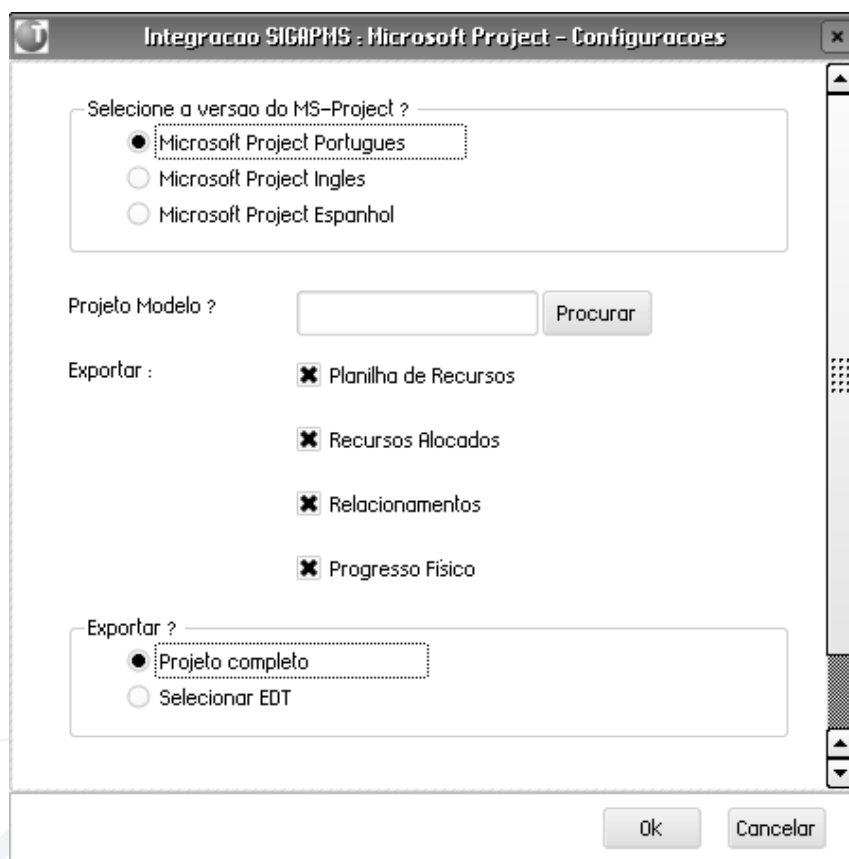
Integracao SIGAPMS : Microsoft Project - Configuracoes

Selecione a versao do MS-Project ?

Microsoft Project Portugues

Microsoft Project Ingles

Microsoft Project Espanhol

Projeto Modelo ?

Procurar

Exportar :

Planilha de Recursos

Recursos Alocados

Relacionamentos

Progresso Fisico

Exportar ?

Projeto completo

Selecionar EDT

Ok

Cancelar